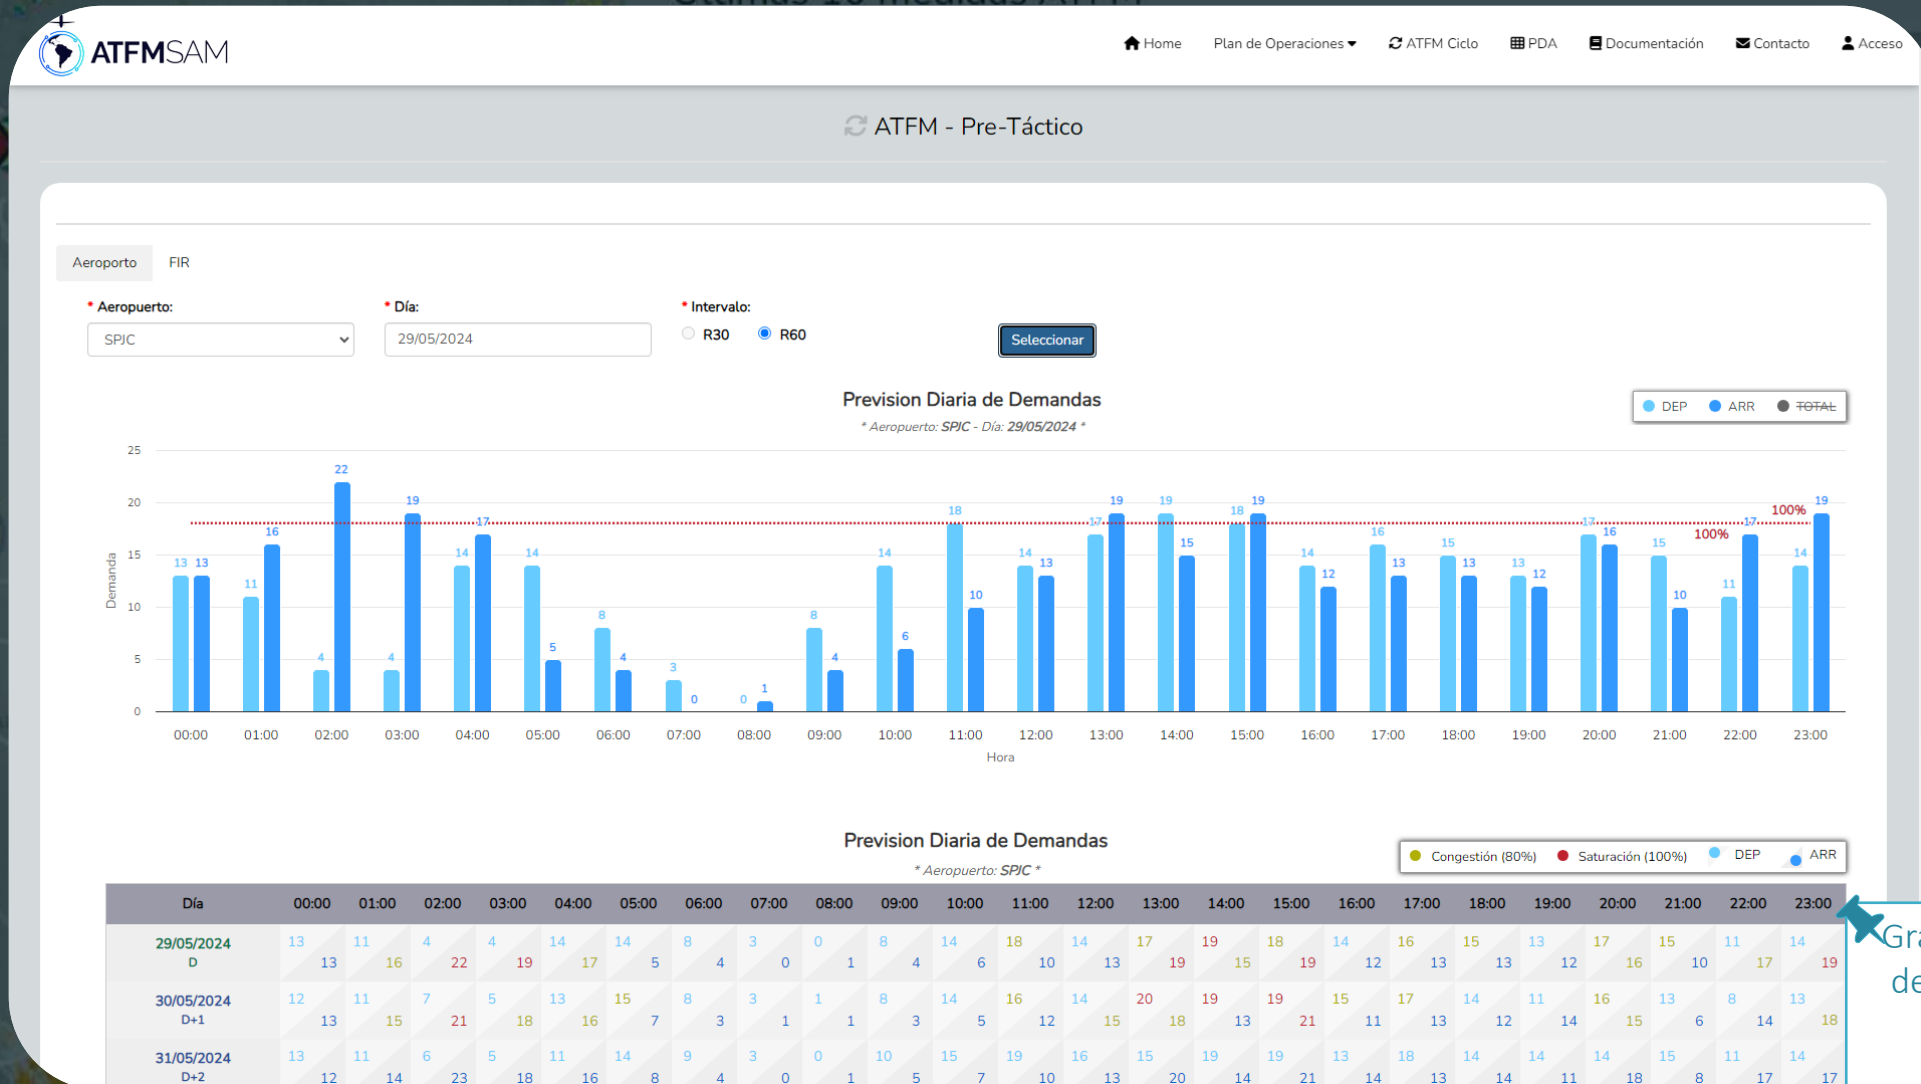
ATFMSAM

Home Plan de Operaciones ATFM Ciclo PDA Documentación Contacto Acceso

ATFM - Pre-Táctico

Aeroporto FIR

* Aeropuerto: SPJC
* Día: 29/05/2024
* Intervalo: R30 R60

Seleccionar

Previsíon Diaria de Demandas
* Aeropuerto: SPJC - Día: 29/05/2024 *

DEP ARR TOTAL

25
20
15
10
5
0
Demanda

13 13 11 16 4 22 4 19 14 17 14 5 8 4 3 0 0 1 8 4 14 6 18 10 14 13 17 19 19 15 18 19 14 12 16 13 15 13 13 12 17 16 15 10 11 17 14 19

100% 100%

00:00 01:00 02:00 03:00 04:00 05:00 06:00 07:00 08:00 09:00 10:00 11:00 12:00 13:00 14:00 15:00 16:00 17:00 18:00 19:00 20:00 21:00 22:00 23:00
Hora

Previsíon Diaria de Demandas
* Aeropuerto: SPJC *

Congestión (80%) Saturación (100%) DEP ARR

| Día | 00:00 | 01:00 | 02:00 | 03:00 | 04:00 | 05:00 | 06:00 | 07:00 | 08:00 | 09:00 | 10:00 | 11:00 | 12:00 | 13:00 | 14:00 | 15:00 | 16:00 | 17:00 | 18:00 | 19:00 | 20:00 | 21:00 | 22:00 | 23:00 |
|---|---|---|---|---|---|---|---|---|---|---|---|---|---|---|---|---|---|---|---|---|---|---|---|---|
| 29/05/2024 D | 13 13 | 11 16 | 4 22 | 4 19 | 14 17 | 14 5 | 8 4 | 3 0 | 0 1 | 8 4 | 14 6 | 18 10 | 14 13 | 17 19 | 19 15 | 18 19 | 14 12 | 16 13 | 15 13 | 13 12 | 17 16 | 15 10 | 11 17 | 14 19 |
| 30/05/2024 D+1 | 12 13 | 11 15 | 7 21 | 5 18 | 13 16 | 15 7 | 8 3 | 3 1 | 1 1 | 8 3 | 14 5 | 16 12 | 14 15 | 20 18 | 19 13 | 19 21 | 15 11 | 17 13 | 14 12 | 11 14 | 16 15 | 13 6 | 8 14 | 13 18 |
| 31/05/2024 D+2 | 13 12 | 11 14 | 6 23 | 5 18 | 11 16 | 14 8 | 9 4 | 3 0 | 0 1 | 10 5 | 15 7 | 19 10 | 16 13 | 15 20 | 19 14 | 19 21 | 13 14 | 18 13 | 14 14 | 14 11 | 14 18 | 15 8 | 11 17 | 14 17 |

Gra
de